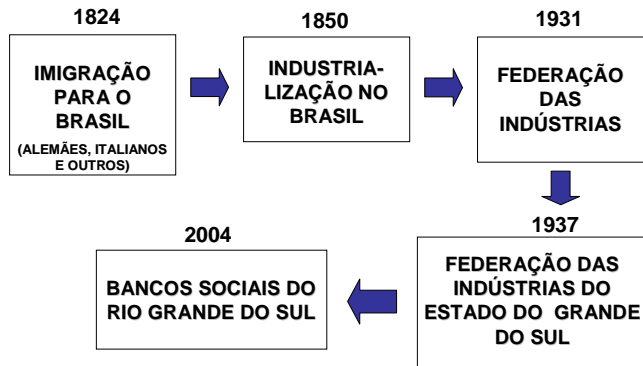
1824

IMIGRAÇÃO PARA O BRASIL

(ALEMÃES, ITALIANOS E OUTROS)

1850

INDUSTRIALIZAÇÃO NO BRASIL

1931

FEDERAÇÃO DAS INDÚSTRIAS

1937

FEDERAÇÃO DAS INDÚSTRIAS DO ESTADO DO GRANDE DO SUL

2004

BANCOS SOCIAIS DO RIO GRANDE DO SUL